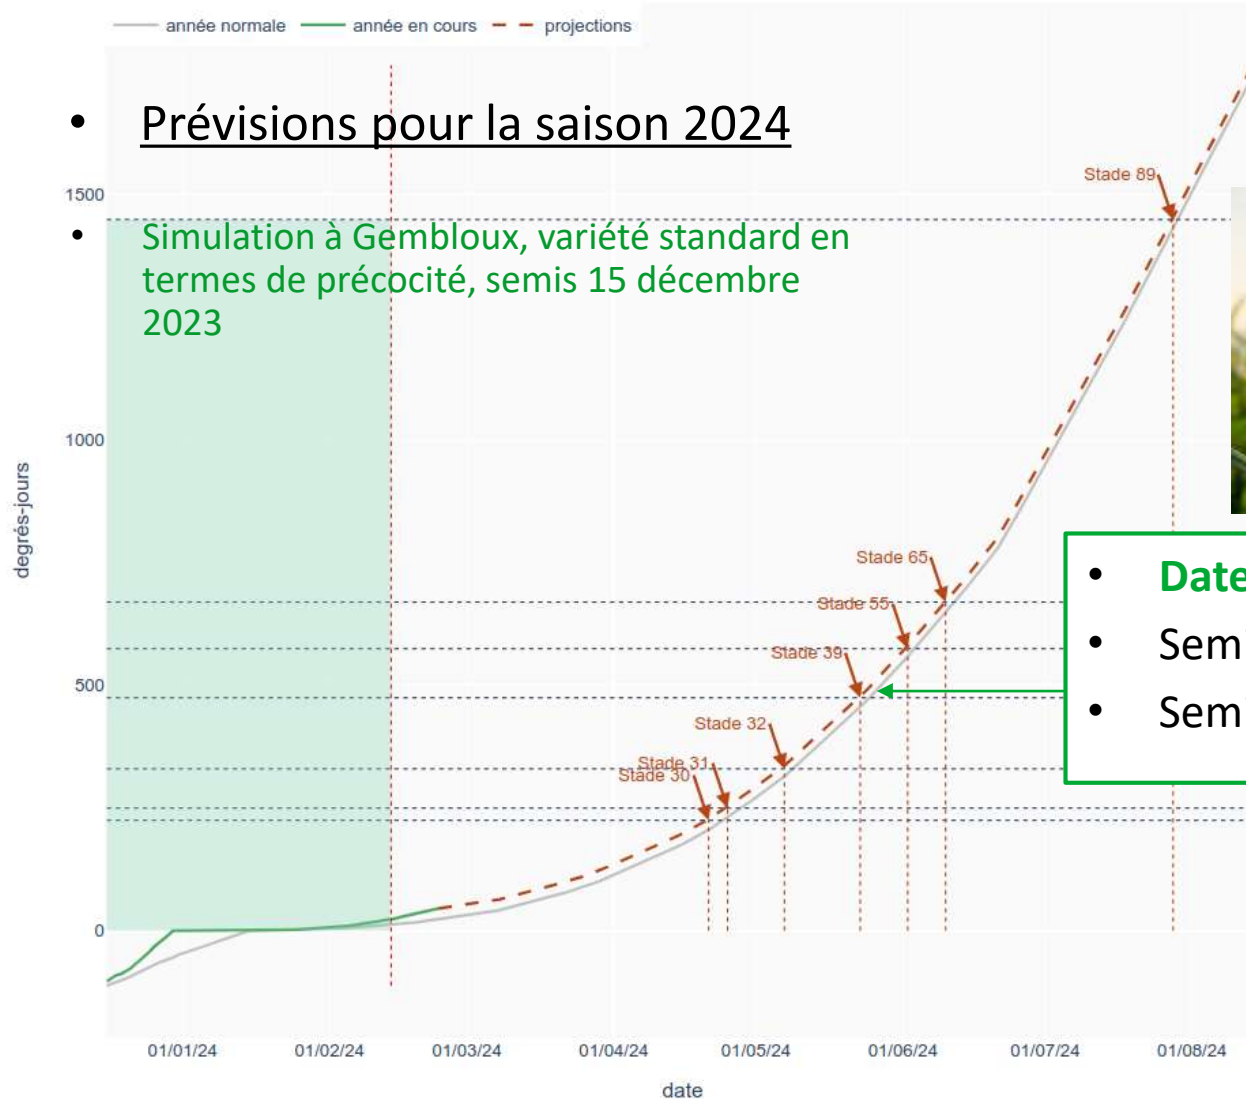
année normale
année en cours
projections

• Prévisions pour la saison 2024

• Simulation à Gembloux, variété standard en termes de précocité, semis 15 décembre 2023

1500
1000
500
0

degrés-jours

Stade 89
Stade 65
Stade 55
Stade 39
Stade 32
Stade 31
Stade 30

• Date
• Sem
• Sem

01/01/24
01/02/24
01/03/24
01/04/24
01/05/24
01/06/24
01/07/24
01/08/24

date